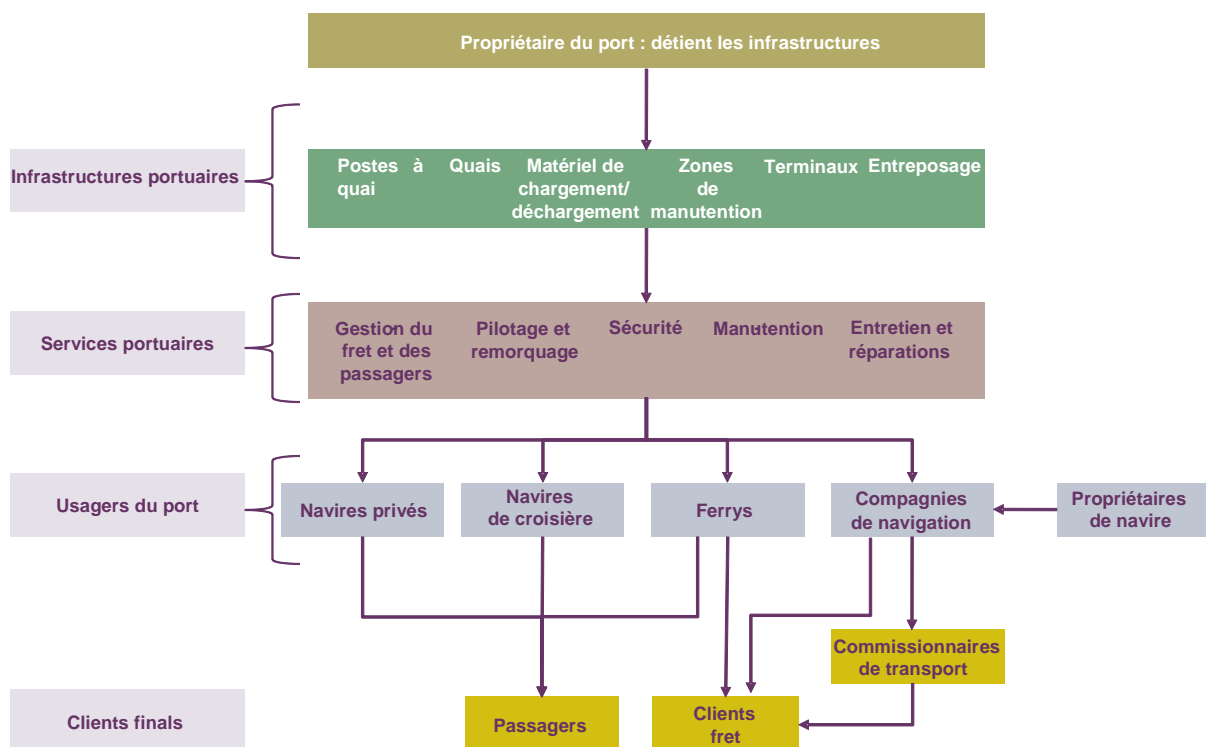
Propriétaire du port : détient les infrastructures

Infrastructures portuaires

Postes à quai

Quais

Matériel de chargement/ déchargement

Zones de manutention

Terminaux

Entreposage

Services portuaires

Gestion du fret et des passagers

Pilotage et remorquage

Sécurité

Manutention

Entretien et réparations

Usagers du port

Navires privés

Navires de croisière

Ferrys

Compagnies de navigation

Propriétaires de navire

Commissionnaires de transport

Clients finals

Passagers

Clients fret